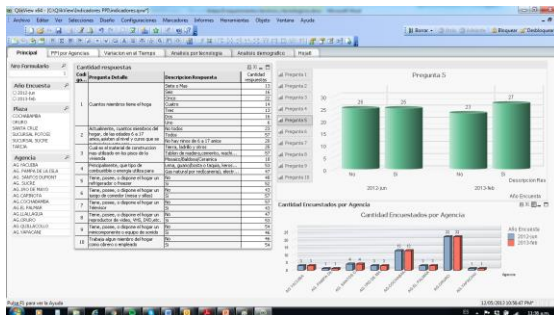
QlikView x64 - [C:\QlikView\Indicadores PP\Indicadores.qvw*]

Archivo Editar Ver Selecciones Diseño Configuraciones Marcadores Informes Herramientas Objeto Ventana Ayuda

Borrar Buscar Bloquear Desbloquear

Principal | PP por Agencias | Variacion en el Tiempo | Analisis por tecnologia | Analisis demografico | Hoja6

Nro Formulario

Año Encuesta
2012-jun
2013-feb

Plaza
COCHABAMBA
ORURO
SANTA CRUZ
SUCURSAL POTOSI
SUCURSAL SUCRE
TARIJA

Agencia
AG. ACLLERA
AG. PAMPA DE LA ISLA
AG. SANTOS DUMONT
AG. SUCRE
AG.AV.DE PANDO
AG.CAPINOTA
AG.COCHABAMBA
AG.EL PALMAR
AG.LLALLAGUA
AG.ORURO
AG.QUILLACOLLO
AG.SAMAIPATA

Cantidad respuestas

| Nro. gru... | Pregunta Detalle | Descripcion Respuesta | Cantidad respuestas |
|---|---|---|---|
| 1 | Cuantos miembros tiene el hogar | Siete o Mas | 13 |
| | | Seis | 16 |
| | | Cinco | 33 |
| | | Cuatro | 14 |
| | | Tres | 13 |
| | | Dos | 16 |
| | | Uno | 6 |
| 3 | Actualmente, cuantos miembros del hogar, de las edades 6 a 17 años, asisten al nivel y curso que es apropiado a su edad? | No todos | 17 |
| | | Todos | 57 |
| | | No hay ninos de 6 a 17 años | 26 |
| 4 | Cual es el material de construccion mas utilizado en los pisos de la vivienda | Tierra, ladrillo y otros | 22 |
| | | Cemento, Madera, Baldosa, Mosaico | 40 |
| | | Parquet/Alfombra/Ceramica | 18 |
| 5 | Principalmente, que tipo de combustible o energia utiliza para cocinar | Leña, guano/bosta o taquia, kerosene y otros | 52 |
| | | Gas natural por red/Garrafa, electr... | 67 |
| 6 | Tiene, posee, o dispone el hogar un refrigerador o freezer | Si | 50 |
| | | No | 47 |
| 7 | Tiene, posee, o dispone el hogar un juego de comedor (mesa y sillas) | Si | 52 |
| | | No | 48 |
| 8 | Tiene, posee, o dispone el hogar un reproductor de video, VHS, DVD, etc | Si | 53 |
| | | No | 47 |
| 9 | Tiene, posee, o dispone el hogar un microondas | Si | 45 |
| | | No | 55 |
| 10 | Tiene, posee, o dispone el hogar una motocicleta o equipo de sonido | Si | 50 |
| | | No | 50 |
| 11 | Trabaja algun miembro del hogar como obrero o empleado | Si | 46 |
| | | No | 54 |

Pregunta 1
Pregunta 2
Pregunta 3
Pregunta 4
Pregunta 5
Pregunta 6
Pregunta 7
Pregunta 8
Pregunta 9
Pregunta 10

Pregunta 5
30
25
20
15
10
5
0
23
25
25
27
No
Si
No
Si
2012-jun
2013-feb
Descripcion Res
Año Encuesta

Cantidad Encuestados por Agencia
Cantidad Encuestados por Agencia
Año Encuesta
2012-jun
2013-feb
Agencia

Pulse F1 para ver la Ayuda
12/05/2013 10:58:47 PM